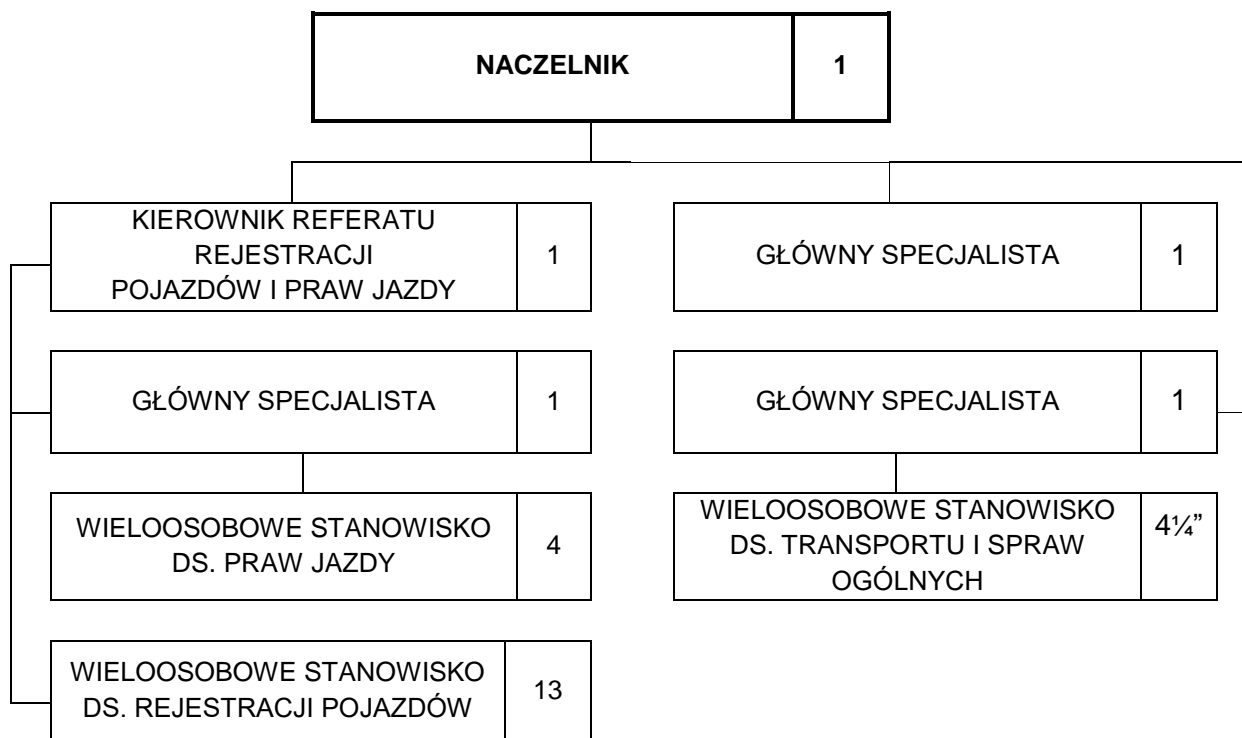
NACZELNIK 1

KIEROWNIK REFERATU REJESTRACJI POJAZDÓW I PRAW JAZDY 1

GŁÓWNY SPECJALISTA 1

WIELOOSOBOWE STANOWISKO DS. PRAW JAZDY 4

WIELOOSOBOWE STANOWISKO DS. REJESTRACJI POJAZDÓW 13

GŁÓWNY SPECJALISTA 1

GŁÓWNY SPECJALISTA 1

WIELOOSOBOWE STANOWISKO DS. TRANSPORTU I SPRAW OGÓLNYCH 4¼"